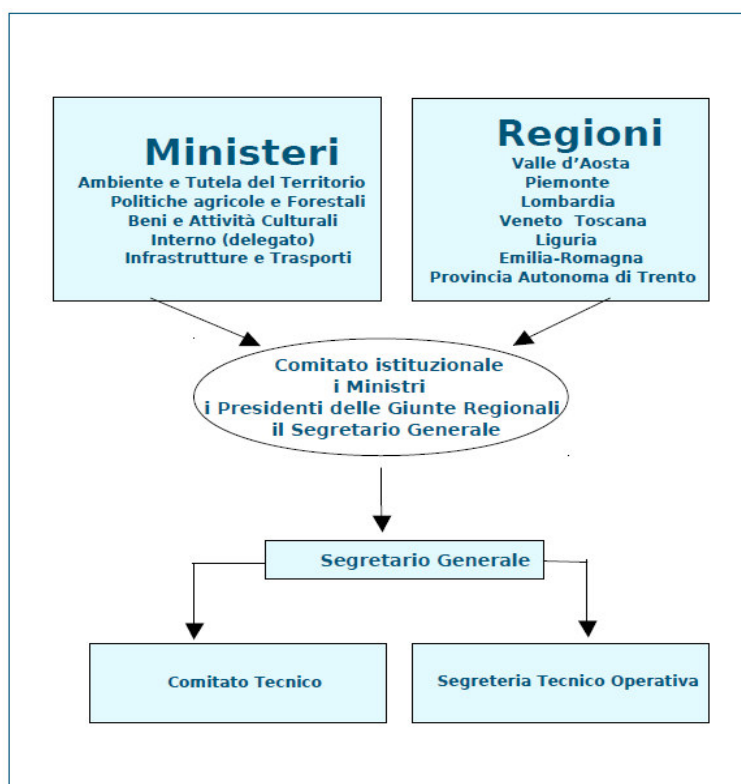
Ministeri
Ambiente e Tutela del Territorio
Politiche agricole e Forestali
Beni e Attività Culturali
Interno (delegato)
Infrastrutture e Trasporti

Regioni
Valle d'Aosta
Piemonte
Lombardia
Veneto Toscana
Liguria
Emilia-Romagna
Provincia Autonoma di Trento

Comitato istituzionale
i Ministri
i Presidenti delle Giunte Regionali
il Segretario Generale

Segretario Generale

Comitato Tecnico

Segreteria Tecnico Operativa